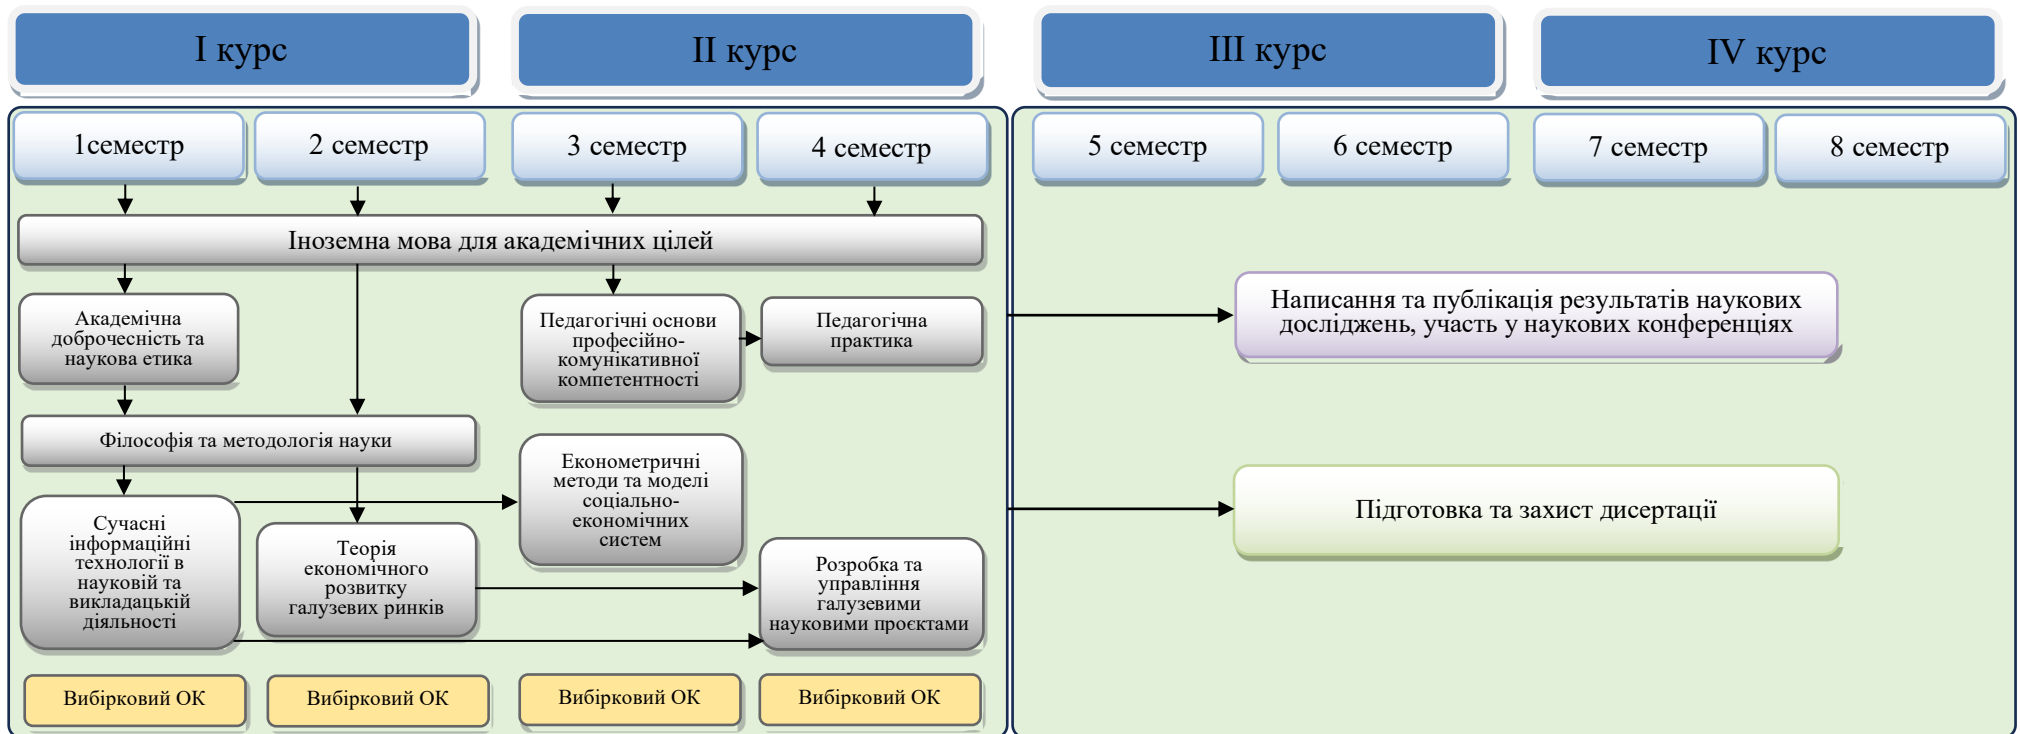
I курс

II курс

III курс

IV курс

1семестр

2 семестр

3 семестр

4 семестр

5 семестр

6 семестр

7 семестр

8 семестр

Іноземна мова для академічних цілей

Академічна доброчесність та наукова етика

Педагогічні основи професійно-комунікативної компетентності

Педагогічна практика

Написання та публікація результатів наукових досліджень, участь у наукових конференціях

Філософія та методологія науки

Економетричні методи та моделі соціально-економічних систем

Підготовка та захист дисертації

Сучасні інформаційні технології в науковій та викладацькій діяльності

Теорія економічного розвитку галузевих ринків

Розробка та управління галузевими науковими проєктами

Вибірковий ОК

Вибірковий ОК

Вибірковий ОК

Вибірковий ОК